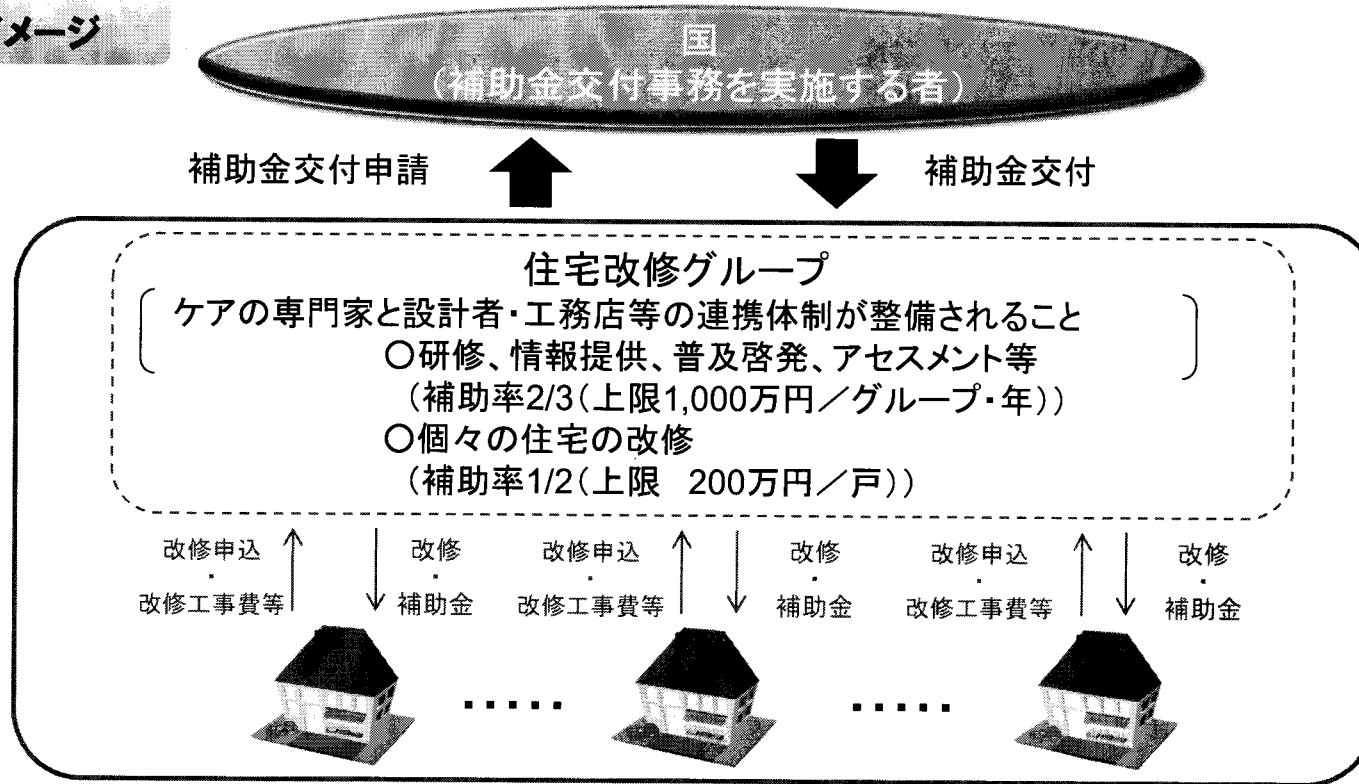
メージ

国
（補助金交付事務を実施する者）

補助金交付申請

補助金交付

住宅改修グループ
ケアの専門家と設計者・工務店等の連携体制が整備されること
○研修、情報提供、普及啓発、アセスメント等
（補助率2/3（上限1,000万円／グループ・年））
○個々の住宅の改修
（補助率1/2（上限　200万円／戸））

改修申込
・
改修工事費等

改修
・
補助金

改修申込
・
改修工事費等

改修
・
補助金

改修申込
・
改修工事費等

改修
・
補助金

.....

.....